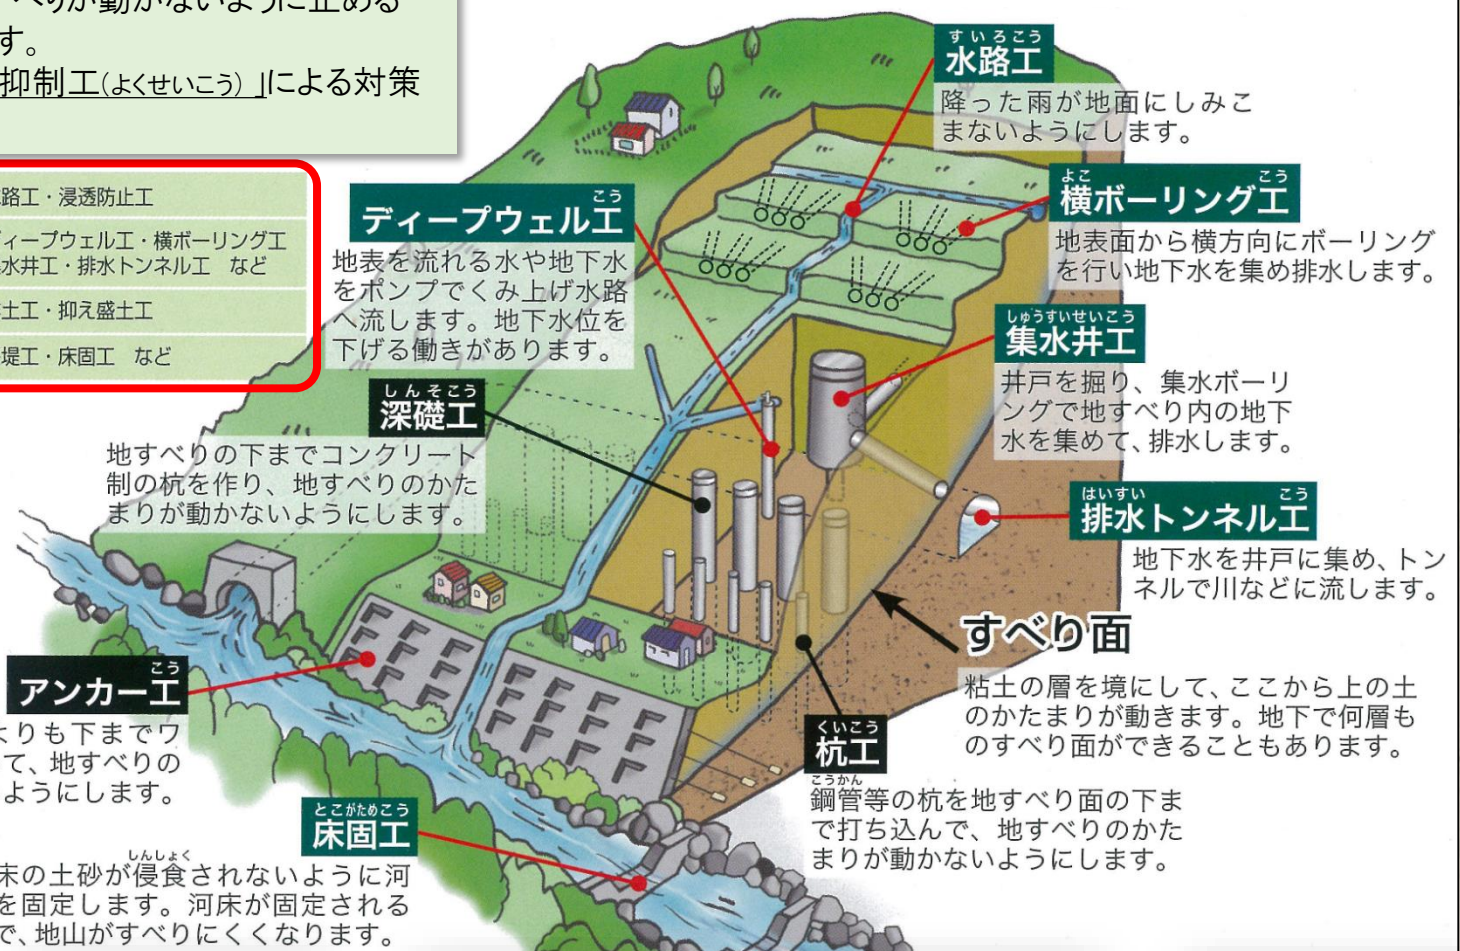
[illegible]べりが動かないように止める
す。
抑制工(よくせいこう)」による対策

路工・浸透防止工
ィープウェル工・横ボーリング工
水井工・排水トンネル工　など
土工・抑え盛土工
堤工・床固工　など

すいろこう
水路工
降った雨が地面にしみこまないようにします。

こう
ディープウェル工
地表を流れる水や地下水をポンプでくみ上げ水路へ流します。地下水位を下げる働きがあります。

よこ　こう
横ボーリング工
地表面から横方向にボーリングを行い地下水を集め排水します。

しゅうすいせいこう
集水井工
井戸を掘り、集水ボーリングで地すべり内の地下水を集めて、排水します。

しんそこう
深礎工
地すべりの下までコンクリート制の杭を作り、地すべりのかたまりが動かないようにします。

はいすい　こう
排水トンネル工
地下水を井戸に集め、トンネルで川などに流します。

すべり面
粘土の層を境にして、ここから上の土のかたまりが動きます。地下で何層ものすべり面ができることもあります。

こう
アンカー工
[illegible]よりも下までワ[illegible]て、地すべりの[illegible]ようにします。

くいこう
杭工
こうかん
鋼管等の杭を地すべり面の下まで打ち込んで、地すべりのかたまりが動かないようにします。

とこがためこう
床固工
しんしょく
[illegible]床の土砂が侵食されないように河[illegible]を固定します。河床が固定される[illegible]で、地山がすべりにくくなります。